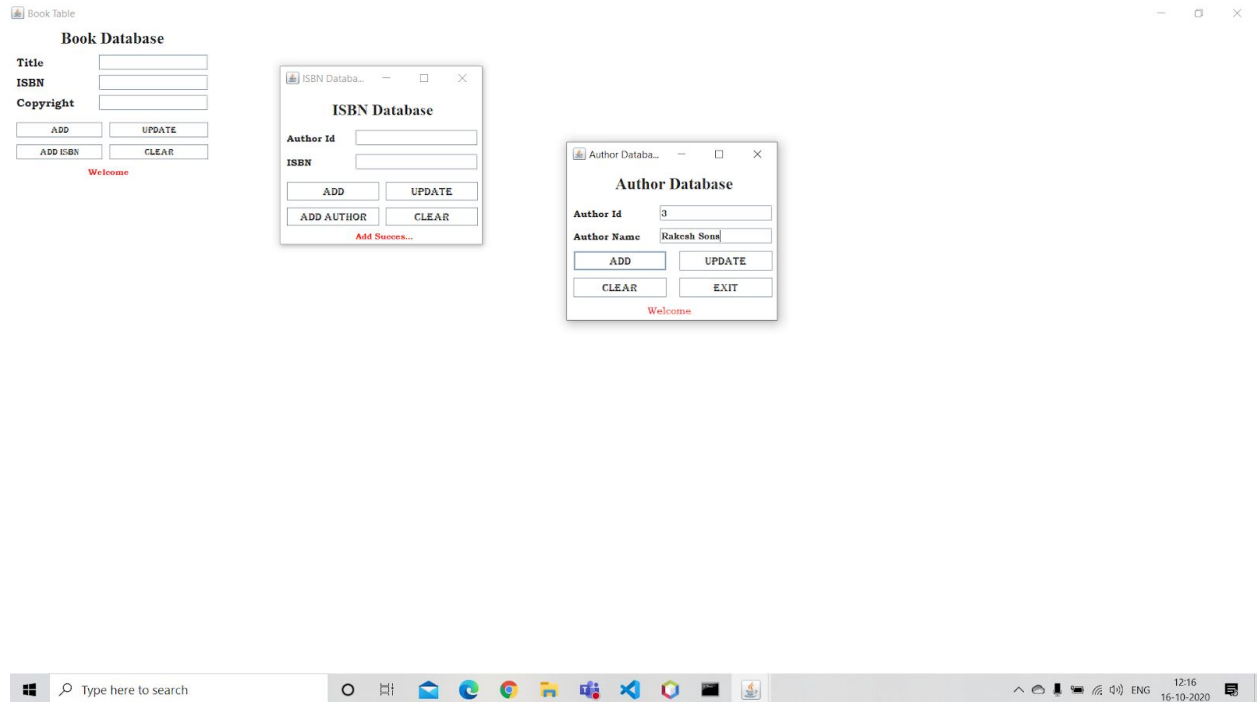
Book Table

Book Database

Title

ISBN

Copyright

ADD UPDATE

ADD ISBN CLEAR

Welcome

ISBN Databa...

ISBN Database

Author Id

ISBN

ADD UPDATE

ADD AUTHOR CLEAR

Add Succes...

Author Databa...

Author Database

Author Id 3

Author Name Rakesh Sons

ADD UPDATE

CLEAR EXIT

Welcome

Type here to search

ENG 12:16 16-10-2020